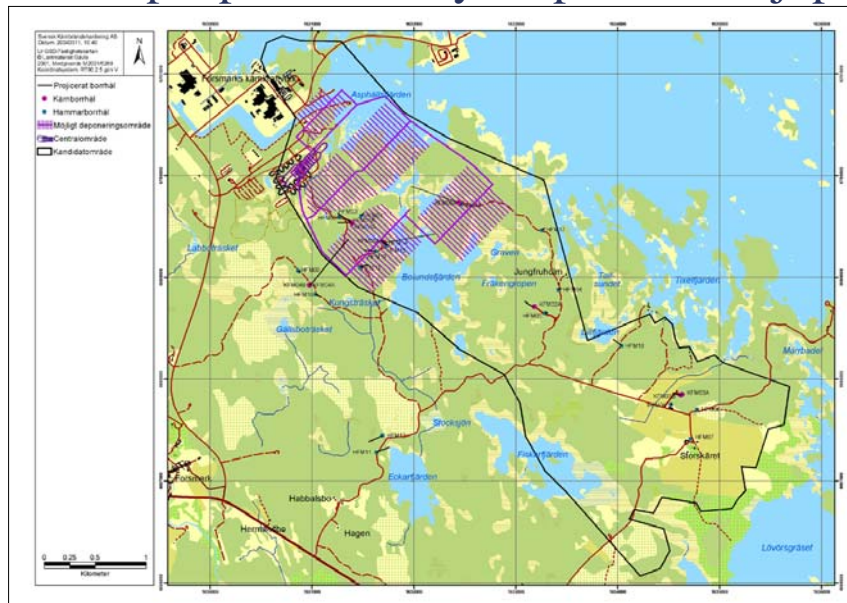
Svensk Kärnbränslehantering AB
Datum: 2004-03-11, 10:40
Ur GSD-Fastighetskartan
© Lantmäteriet Gävle
2001. Medgivande M2001/4288
Koordinatsystem: RT90 2.5 gon V

N

Projicerat borrhål
Kärnborrhål
Hammarborrhål
Möjligt deponeringsområde
Centralområde
Kandidatområde

Forsmarks kärnkraftverk
Asphällsfjärden
Labboträsket
Kungsträsket
Gällsboträsket
Bolundsfjärden
Fräkengropen
Gråviken
Jungfruholm
Tixelsundet
Tixelfjärden
Marnbaden
Storsjön
Fiskarfjärden
Eckarfjärden
Storskäret
Forsmark
Habbalsbo
Hagen
Lövörsgräset

0 0.25 0.5 1
Kilometer